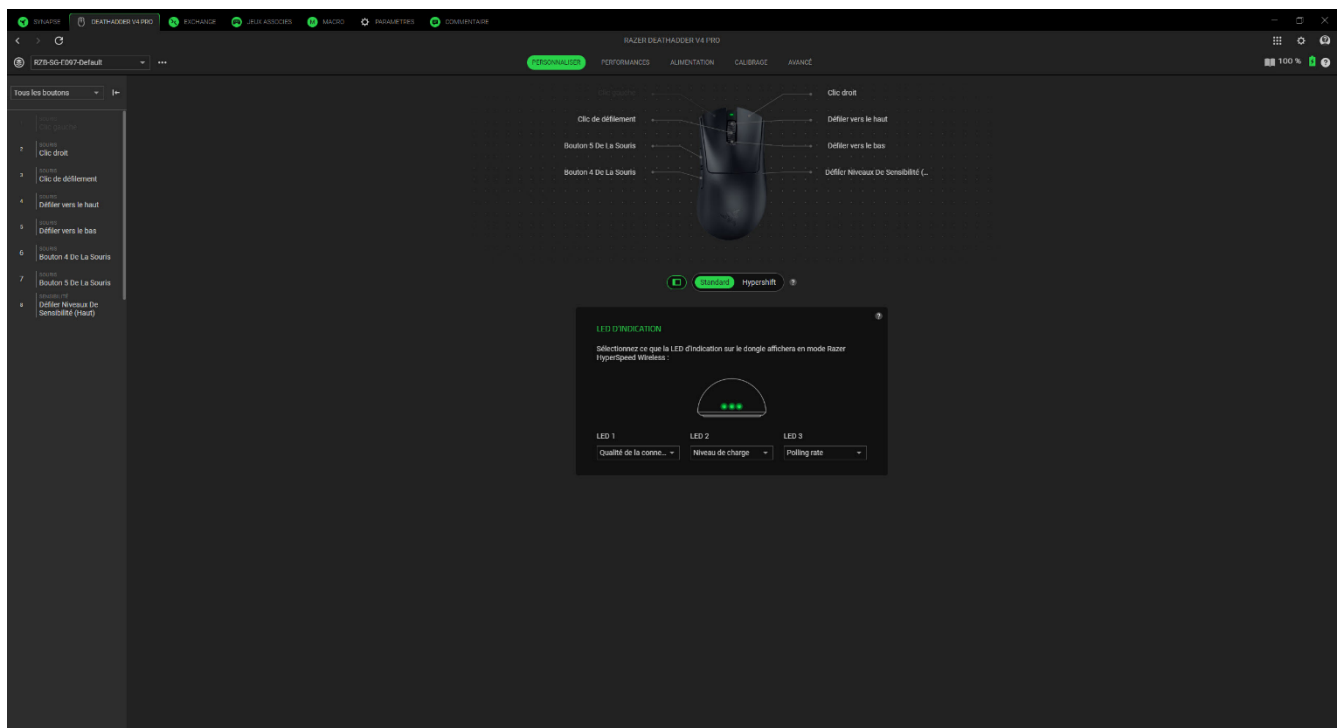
SYNAPSE DEATHADDER V4 PRO EXCHANGE JEUX ASSOCIÉS MACRO PARAMÈTRES COMMENTAIRE

RAZER DEATHADDER V4 PRO

RZ8-SG-E097-Default ▾ •••

PERSONNALISER PERFORMANCES ALIMENTATION CALIBRAGE AVANCÉ

100 %

Tous les boutons ▾

SOURIS
Clic gauche

2 SOURIS
Clic droit

3 SOURIS
Clic de défilement

4 SOURIS
Défiler vers le haut

5 SOURIS
Défiler vers le bas

6 SOURIS
Bouton 4 De La Souris

7 SOURIS
Bouton 5 De La Souris

8 SENSIBILITÉ
Défiler Niveaux De Sensibilité (Haut)

Clic gauche
Clic de défilement
Bouton 5 De La Souris
Bouton 4 De La Souris
Clic droit
Défiler vers le haut
Défiler vers le bas
Défiler Niveaux De Sensibilité (...

Standard Hypershift

LED D'INDICATION

Sélectionnez ce que la LED d'indication sur le dongle affichera en mode Razer HyperSpeed Wireless :

LED 1
Qualité de la conne... ▾

LED 2
Niveau de charge ▾

LED 3
Polling rate ▾